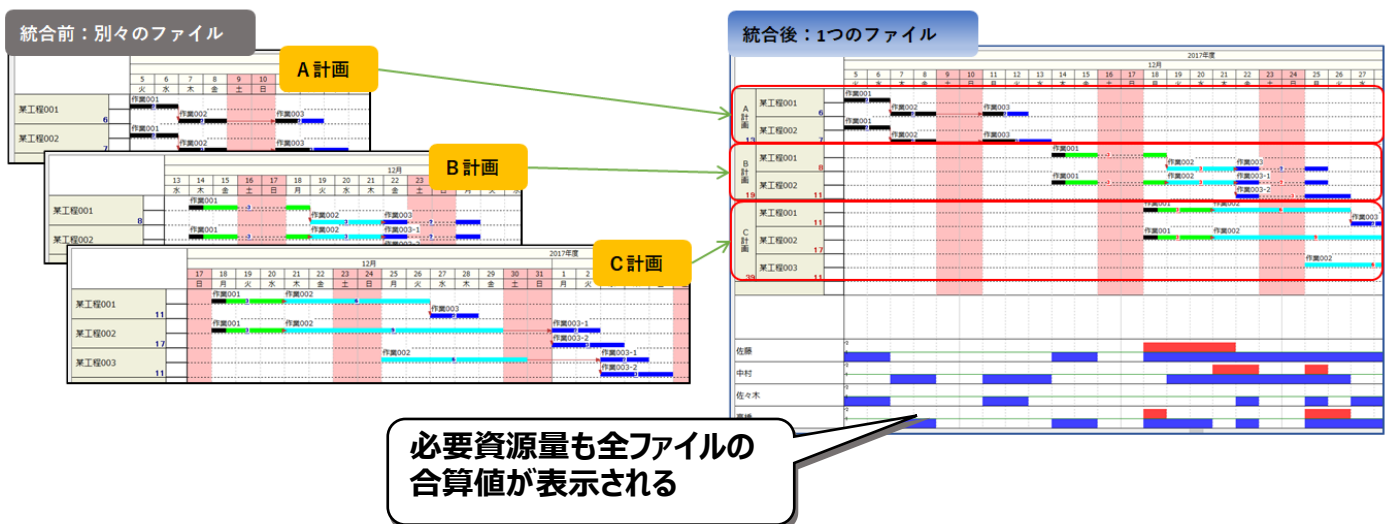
統合前：別々のファイル

A計画

| | 5 | 6 | 7 | 8 | 9 | 10 |
|---|---|---|---|---|---|---|
| | 火 | 水 | 木 | 金 | 土 | 日 |
| 某工程001 6 | 作業001 | | 作業002 | | | 作業003 |
| 某工程002 7 | 作業001 | | 作業002 | | | 作業003 |

B計画

12月

| | 13 | 14 | 15 | 16 | 17 | 18 | 19 | 20 | 21 | 22 | 23 |
|---|---|---|---|---|---|---|---|---|---|---|---|
| | 水 | 木 | 金 | 土 | 日 | 月 | 火 | 水 | 木 | 金 | 土 |
| 某工程001 8 | | 作業001 | | | | 作業002 | | 作業003 | | | |
| 某工程002 | | 作業001 | | | | 作業002 | | 作業003-1 | | | |

C計画

2017年度

12月

| | 17 | 18 | 19 | 20 | 21 | 22 | 23 | 24 | 25 | 26 | 27 | 28 | 29 | 30 | 31 | 1 | 2 |
|---|---|---|---|---|---|---|---|---|---|---|---|---|---|---|---|---|---|
| | 日 | 月 | 火 | 水 | 木 | 金 | 土 | 日 | 月 | 火 | 水 | 木 | 金 | 土 | 日 | 月 | 火 |
| 某工程001 11 | | 作業001 | | | 作業002 | | | | 作業003 | | | | | | | | |
| 某工程002 17 | | 作業001 | | | 作業002 | | | | | | | | | | | 作業003-1 作業003-2 | |
| 某工程003 11 | | | | | | | | 作業002 | | | | | | | | 作業003-1 作業003-2 | |

統合後：1つのファイル

2017年度

12月

| | 5 | 6 | 7 | 8 | 9 | 10 | 11 | 12 | 13 | 14 | 15 | 16 | 17 | 18 | 19 | 20 | 21 | 22 | 23 | 24 | 25 | 26 | 27 |
|---|---|---|---|---|---|---|---|---|---|---|---|---|---|---|---|---|---|---|---|---|---|---|---|
| A計画 13 | 某工程001 6 作業001 作業002 作業003 | | | | | | | | | | | | | | | | | | | | | | |
| | 某工程002 7 作業001 作業002 作業003 | | | | | | | | | | | | | | | | | | | | | | |
| B計画 19 | 某工程001 8 作業001 作業002 作業003 | | | | | | | | | | | | | | | | | | | | | | |
| | 某工程002 11 作業001 作業002 作業003-1 作業003-2 | | | | | | | | | | | | | | | | | | | | | | |
| C計画 39 | 某工程001 11 作業001 作業002 作業003 | | | | | | | | | | | | | | | | | | | | | | |
| | 某工程002 17 作業001 作業002 | | | | | | | | | | | | | | | | | | | | | | |
| | 某工程003 11 作業002 | | | | | | | | | | | | | | | | | | | | | | |

佐藤

中村

佐々木

高橋

必要資源量も全ファイルの合算値が表示される